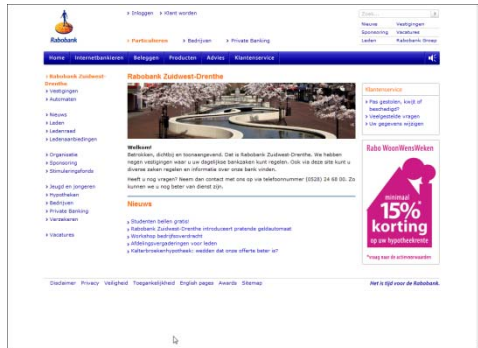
Rabobank

> Inloggen > Klant worden

> Particulieren > Bedrijven > Private Banking

Zoek...

Nieuws | Vestigingen
Sponsoring | Vacatures
Leden | Rabobank Groep

Home | Internetbankieren | Beleggen | Producten | Advies | Klantenservice

> Rabobank Zuidwest-Drenthe
> Vestigingen
> Automaten

> Nieuws
> Leden
> Ledenraad
> Ledenaanbiedingen

> Organisatie
> Sponsoring
> Stimuleringsfonds

> Jeugd en jongeren
> Hypotheken
> Bedrijven
> Private Banking
> Verzekeren

> Vacatures

Rabobank Zuidwest-Drenthe

Welkom!
Betrokken, dichtbij en toonaangevend. Dat is Rabobank Zuidwest-Drenthe. We hebben negen vestigingen waar u uw dagelijkse bankzaken kunt regelen. Ook via deze site kunt u diverse zaken regelen en informatie over onze bank vinden.

Heeft u nog vragen? Neem dan contact met ons op via telefoonnummer (0528) 24 68 00. Zo kunnen we u nog beter van dienst zijn.

Nieuws

> Studenten bellen gratis!
> Rabobank Zuidwest-Drenthe introduceert pratende geldautomaat
> Workshop bedrijfsovername
> Afdelingsvergaderingen voor leden
> Kaltenbroekenhypotheek: wedden dat onze offerte beter is?

Klantenservice
> Pas gestolen, kwijt of beschadigd?
> Veelgestelde vragen
> Uw gegevens wijzigen

Rabo WoonWensWeken

minimaal 15% korting op uw hypotheekrente

*vraag naar de actievoorwaarden

Disclaimer | Privacy | Veiligheid | Toegankelijkheid | English pages | Awards | Sitemap

Het is tijd voor de Rabobank.